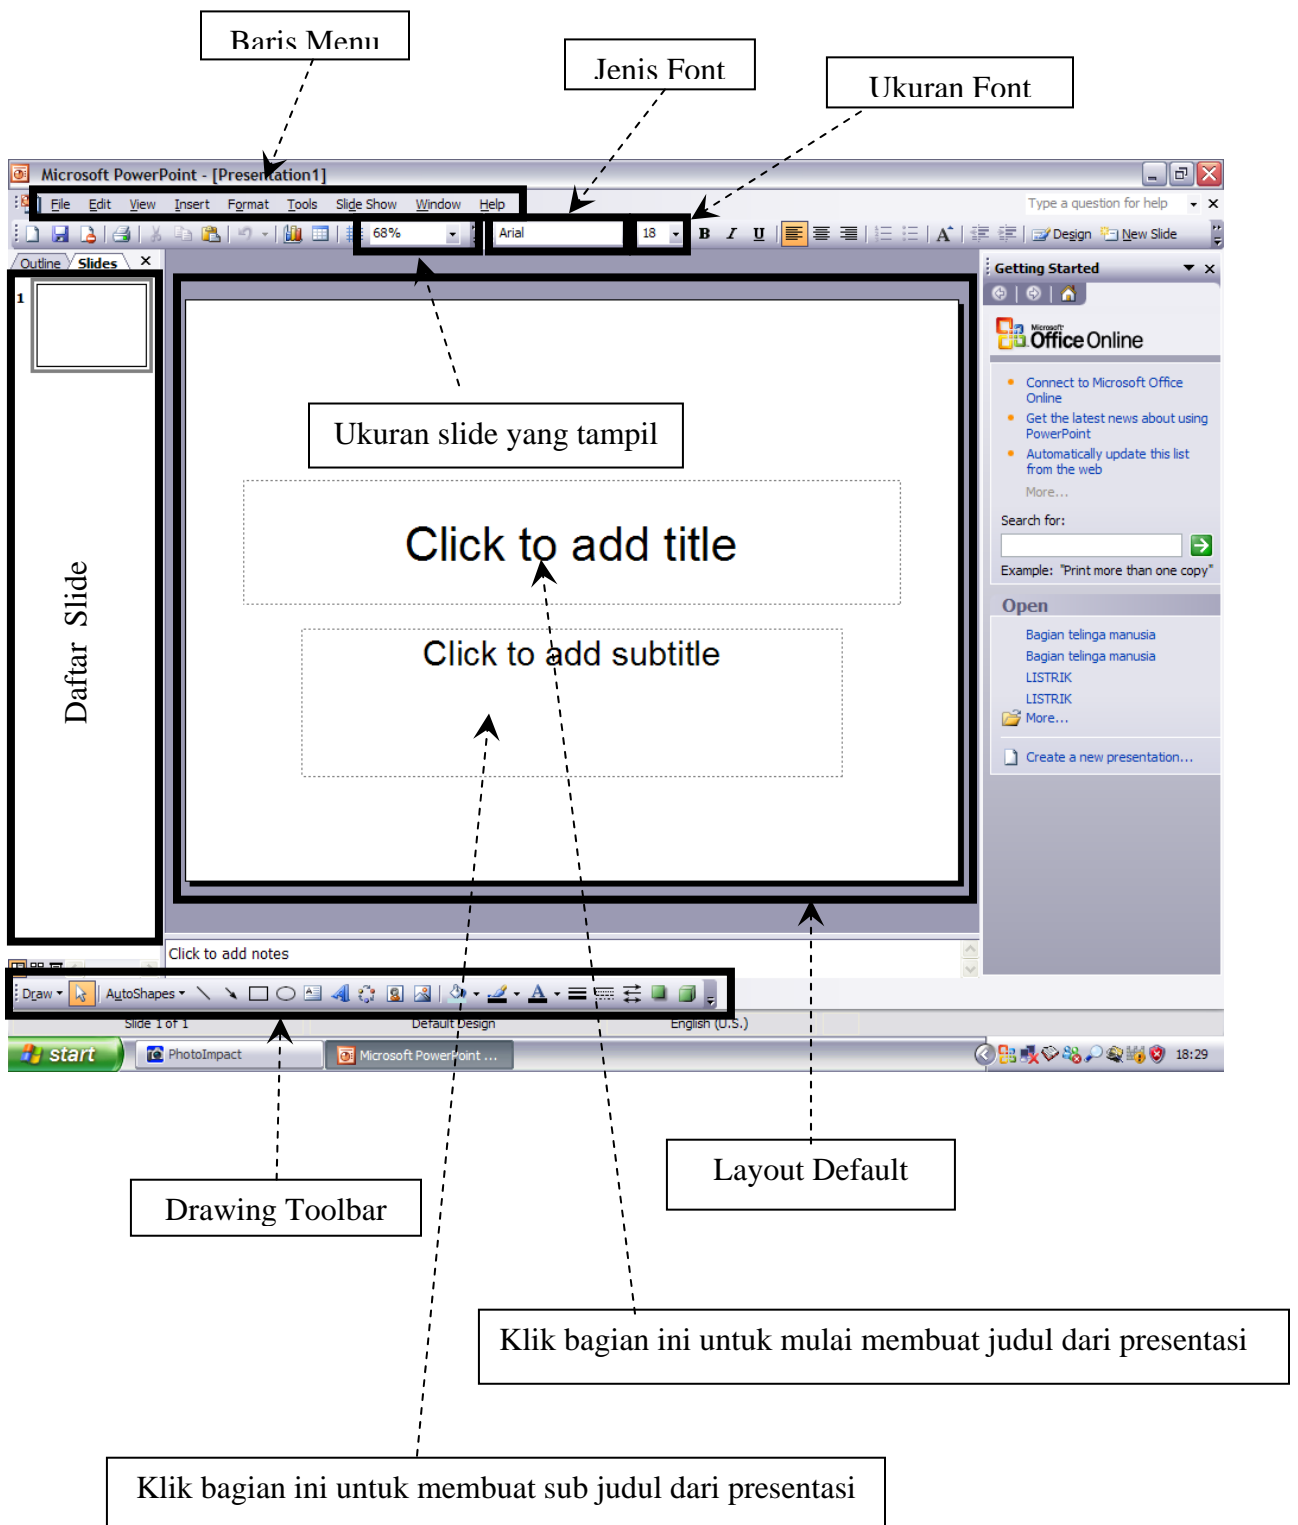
Baris Menu

Jenis Font

Ukuran Font

Microsoft PowerPoint - [Presentation1]

File Edit View Insert Format Tools Slide Show Window Help

Type a question for help

68%

Arial

18

B I U

Design New Slide

Outline Slides

1

Getting Started

Microsoft Office Online

Connect to Microsoft Office Online

Get the latest news about using PowerPoint

Automatically update this list from the web

More...

Search for:

Example: "Print more than one copy"

Open

Bagian telinga manusia

Bagian telinga manusia

LISTRIK

LISTRIK

More...

Create a new presentation...

Ukuran slide yang tampil

Click to add title

Click to add subtitle

Daftar Slide

Click to add notes

Draw AutoShapes

Slide 1 of 1 Default Design English (U.S.)

start PhotoImpact Microsoft PowerPoint ... 18:29

Layout Default

Drawing Toolbar

Klik bagian ini untuk mulai membuat judul dari presentasi

Klik bagian ini untuk membuat sub judul dari presentasi